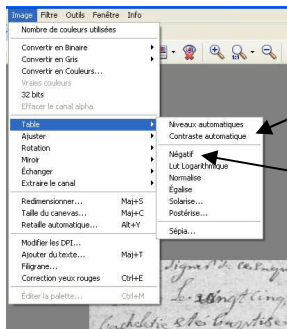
Image Filtre Outils Fenêtre Info

Nombre de couleurs utilisées

Convertir en Binaire
Convertir en Gris
Convertir en Couleurs...
Vraies couleurs
32 bits
Effacer le canal alpha

Table
Ajuster
Rotation
Miroir
Échanger
Extraire le canal

Redimensionner... Maj+S
Taille du canevas... Maj+C
Retaille automatique... Alt+Y

Modifier les DPI...
Ajouter du texte... Maj+T
Filigrane...
Correction yeux rouges Ctrl+E

Éditer la palette... Ctrl+M

Niveaux automatiques
Contraste automatique

Négatif
Lut Logarithmique
Normalise
Égalise
Solarise...
Postérise...

Sépia...

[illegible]
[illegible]